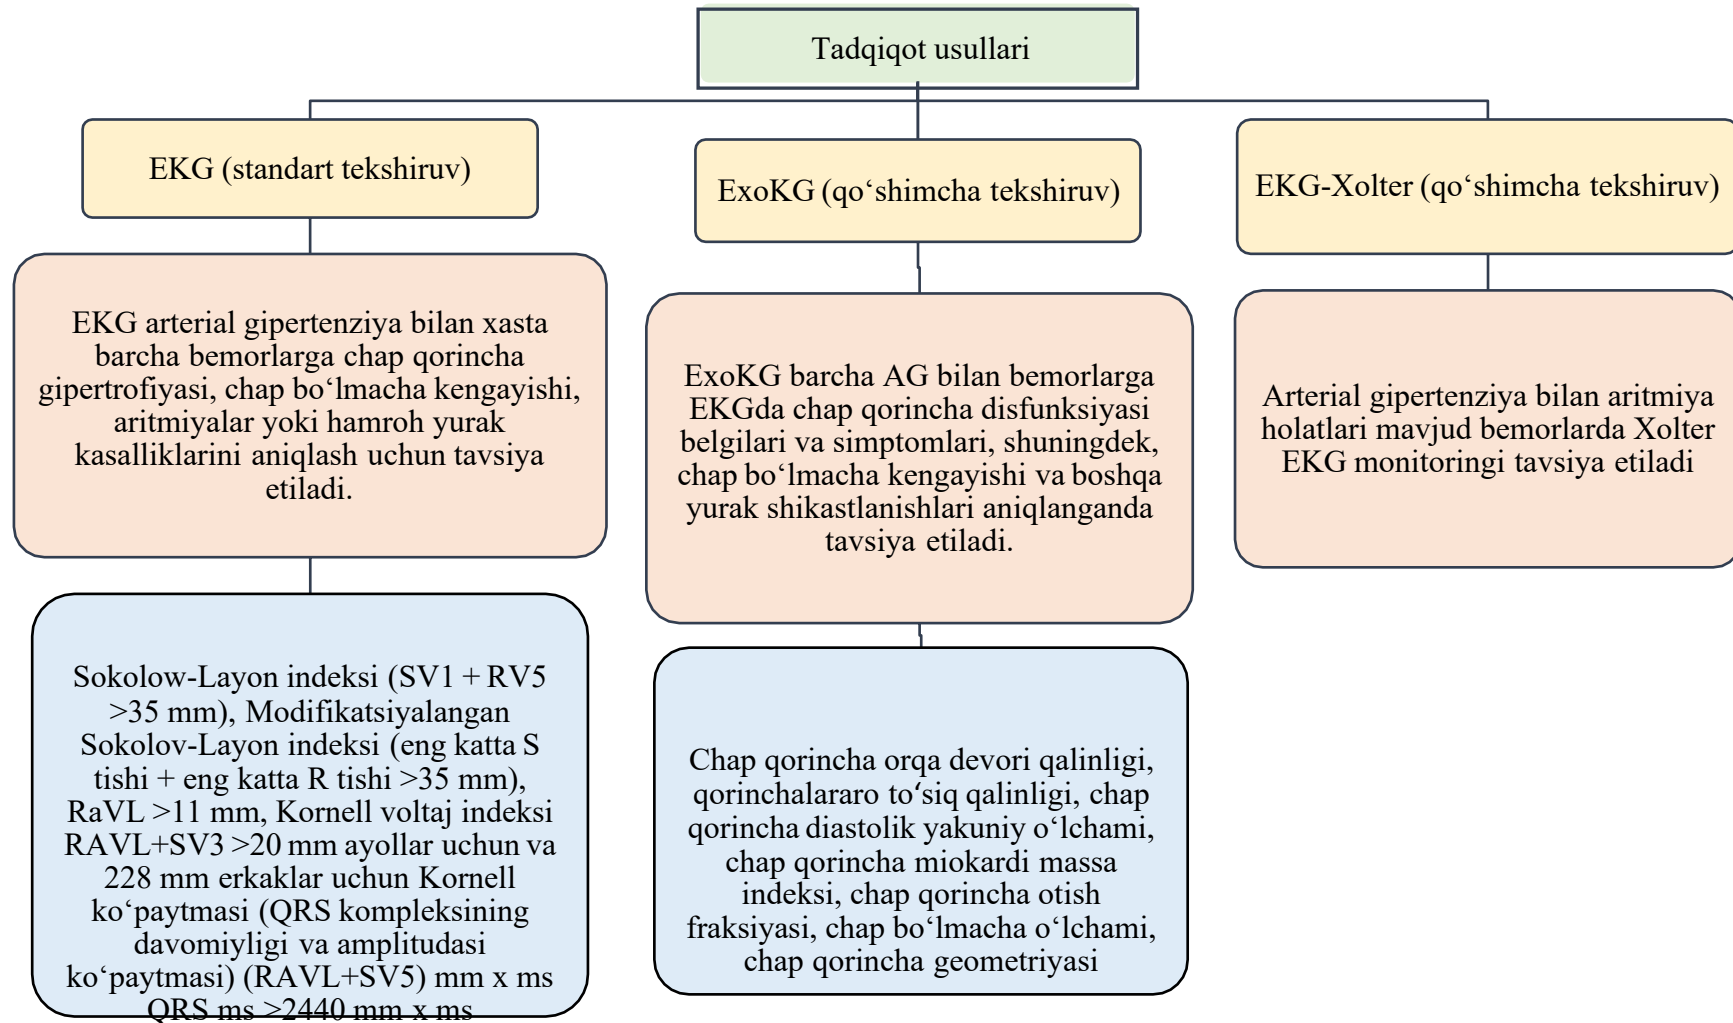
Tadqiqot usullari

EKG (standart tekshiruv)

ExoKG (qo‘shimcha tekshiruv)

EKG-Xolter (qo‘shimcha tekshiruv)

EKG arterial gipertenziya bilan xasta barcha bemorlarga chap qorincha gipertrofiyasi, chap bo‘lmacha kengayishi, aritmiyalar yoki hamroh yurak kasalliklarini aniqlash uchun tavsiya etiladi.

ExoKG barcha AG bilan bemorlarga EKGda chap qorincha disfunksiyasi belgilari va simptomlari, shuningdek, chap bo‘lmacha kengayishi va boshqa yurak shikastlanishlari aniqlanganda tavsiya etiladi.

Arterial gipertenziya bilan aritmiya holatlari mavjud bemorlarda Xolter EKG monitoringi tavsiya etiladi

Sokolow-Layon indeksi (SV1 + RV5 >35 mm), Modifikatsiyalangan Sokolov-Layon indeksi (eng katta S tishi + eng katta R tishi >35 mm), RaVL >11 mm, Kornell voltaj indeksi RAVL+SV3 >20 mm ayollar uchun va 228 mm erkaklar uchun Kornell ko‘paytmasi (QRS kompleksining davomiyligi va amplitudasi ko‘paytmasi) (RAVL+SV5) mm x ms QRS ms >2440 mm x ms

Chap qorincha orqa devori qalinligi, qorinchalararo to‘siq qalinligi, chap qorincha diastolik yakuniy o‘lchami, chap qorincha miokardi massa indeksi, chap qorincha otish fraksiyasi, chap bo‘lmacha o‘lchami, chap qorincha geometriyasi